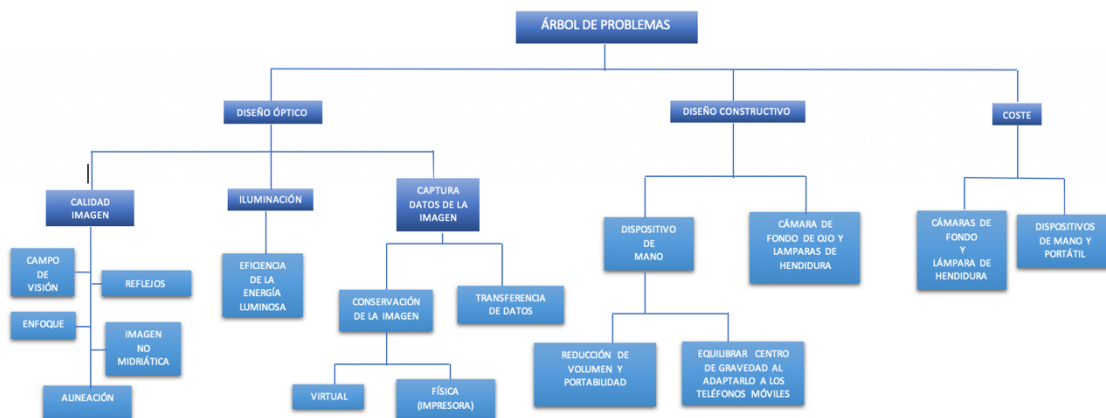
ÁRBOL DE PROBLEMAS

DISEÑO ÓPTICO

DISEÑO CONSTRUCTIVO

COSTE

CALIDAD IMAGEN

ILUMINACIÓN

CAPTURA DATOS DE LA IMAGEN

CAMPO DE VISIÓN

REFLEJOS

ENFOQUE

IMAGEN NO MIDRIÁTICA

ALINEACIÓN

EFICIENCIA DE LA ENERGÍA LUMINOSA

CONSERVACIÓN DE LA IMAGEN

TRANSFERENCIA DE DATOS

VIRTUAL

FÍSICA (IMPRESORA)

DISPOSITIVO DE MANO

CÁMARA DE FONDO DE OJO Y LAMPARAS DE HENDIDURA

REDUCCIÓN DE VOLUMEN Y PORTABILIDAD

EQUILIBRAR CENTRO DE GRAVEDAD AL ADAPTARLO A LOS TELÉFONOS MÓVILES

CÁMARAS DE FONDO Y LÁMPARA DE HENDIDURA

DISPOSITIVOS DE MANO Y PORTÁTIL